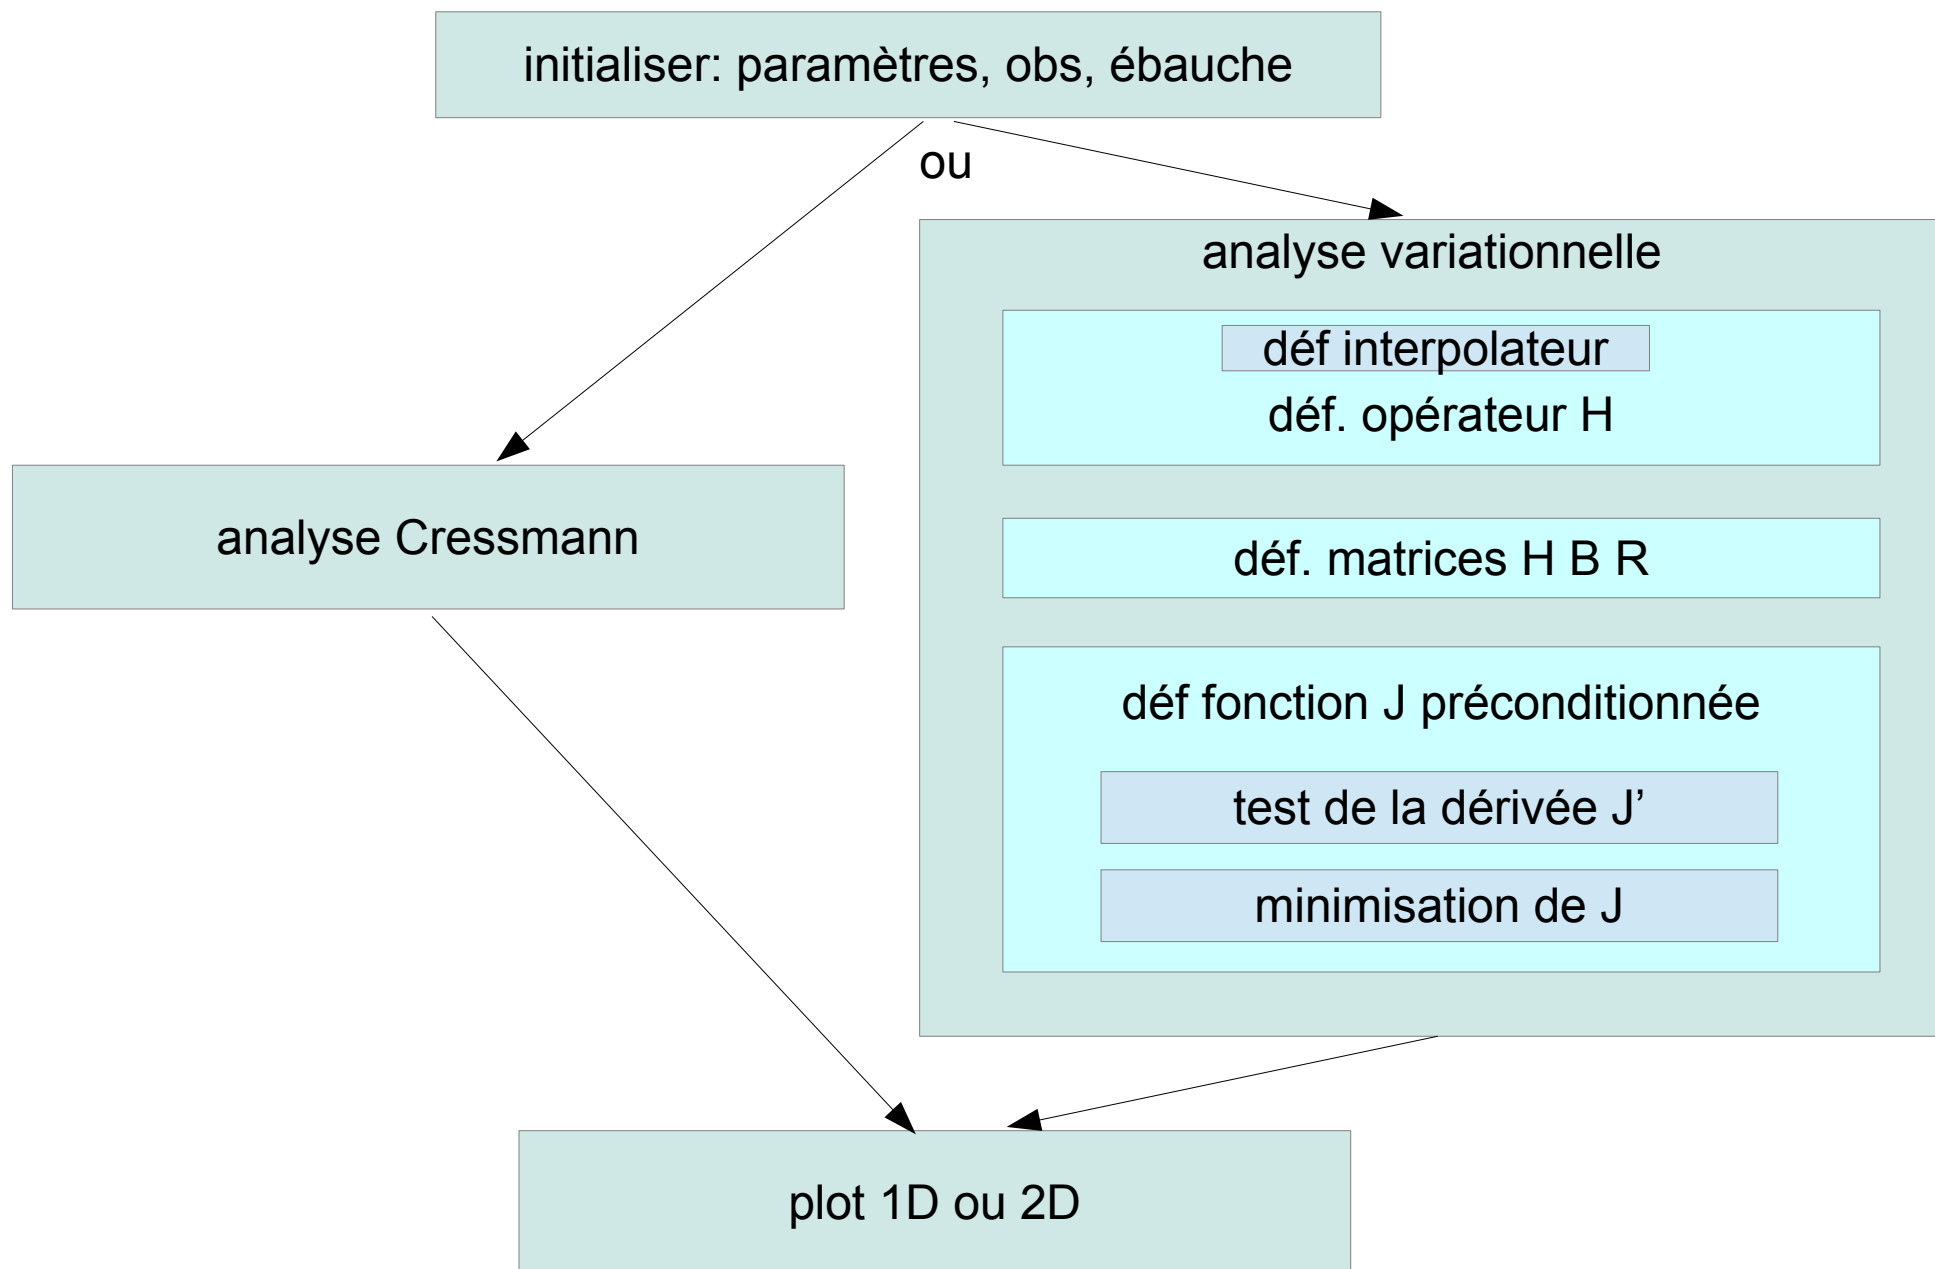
initialiser: paramètres, obs, ébauche

ou

analyse Cressmann

analyse variationnelle

déf interpolateur

déf. opérateur H

déf. matrices H B R

déf fonction J préconditionnée

test de la dérivée J’

minimisation de J

plot 1D ou 2D